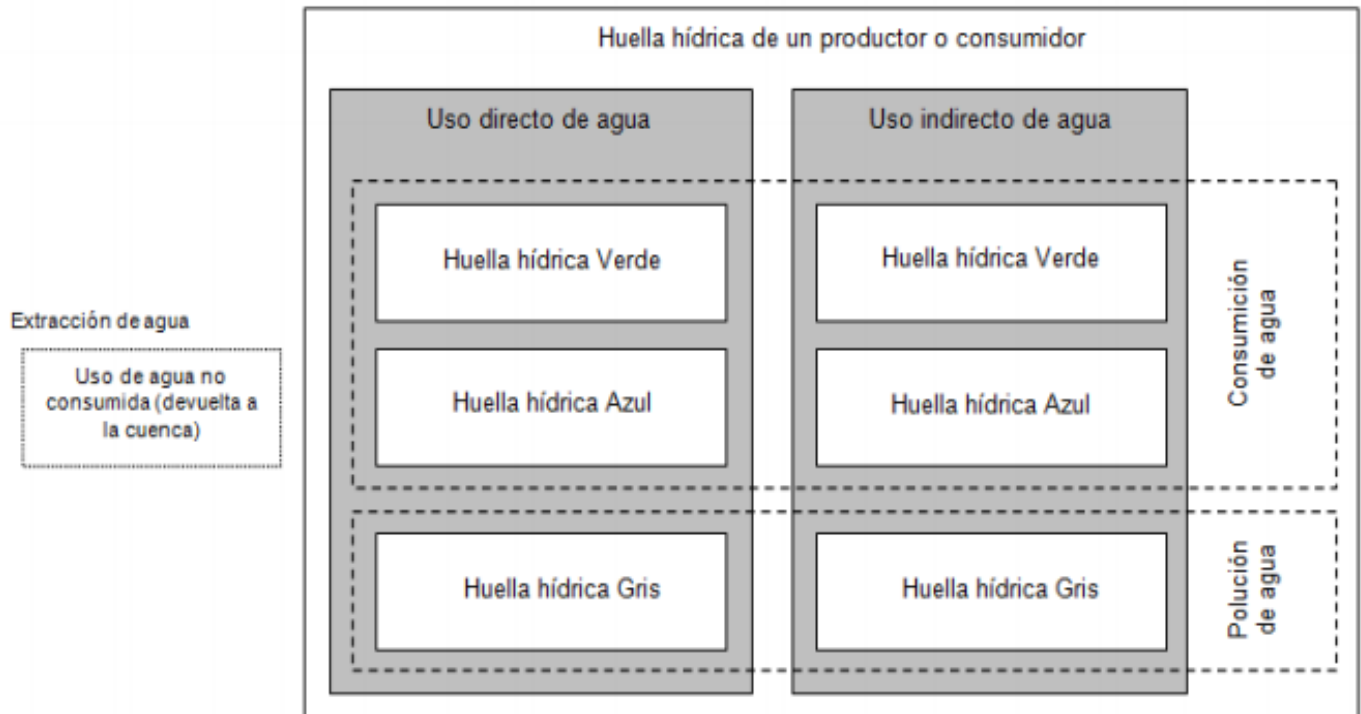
Huella hídrica de un productor o consumidor

Uso directo de agua

Uso indirecto de agua

Huella hídrica Verde

Huella hídrica Verde

Huella hídrica Azul

Huella hídrica Azul

Consumición de agua

Huella hídrica Gris

Huella hídrica Gris

Polución de agua

Extracción de agua

Uso de agua no consumida (devuelta a la cuenca)